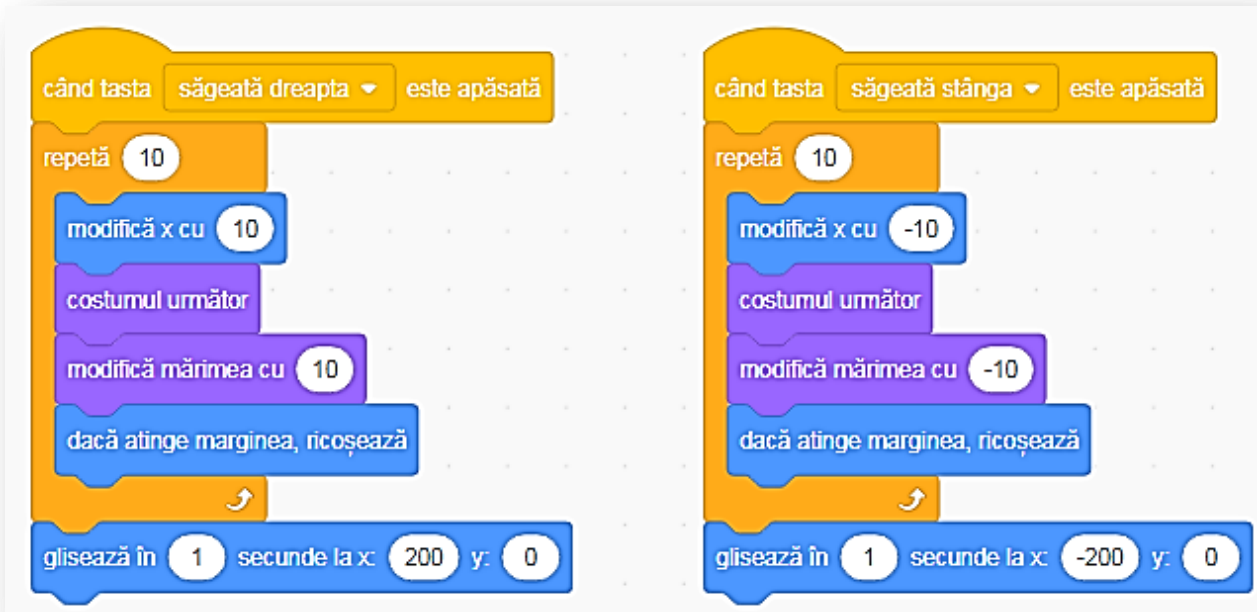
când tasta săgeată dreapta este apăsată
repetă 10
modifică x cu 10
costumul următor
modifică mărimea cu 10
dacă atinge marginea, ricoșează
glisează în 1 secunde la x: 200 y: 0

când tasta săgeată stânga este apăsată
repetă 10
modifică x cu -10
costumul următor
modifică mărimea cu -10
dacă atinge marginea, ricoșează
glisează în 1 secunde la x: -200 y: 0